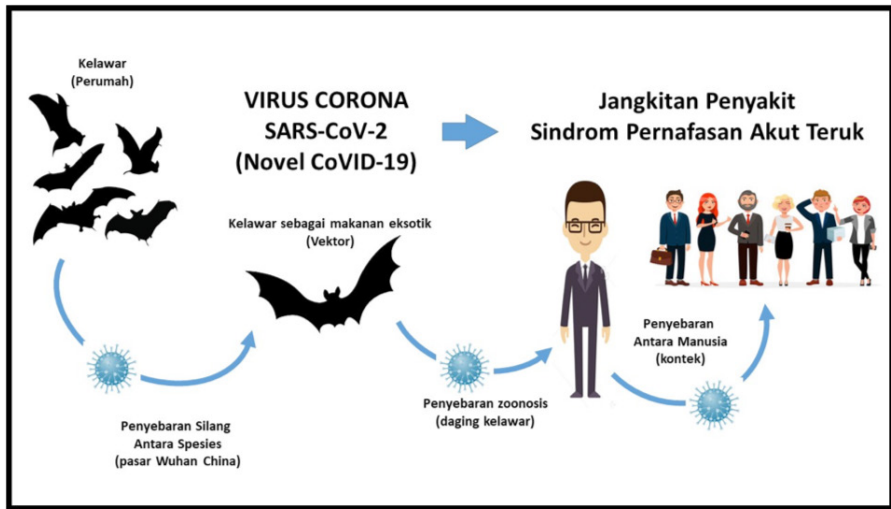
Kelawar
(Perumah)

VIRUS CORONA
SARS-CoV-2
(Novel CoVID-19)

Jangkitan Penyakit
Sindrom Pernafasan Akut Teruk

Kelawar sebagai makanan eksotik
(Vektor)

Penyebaran Silang
Antara Spesies
(pasar Wuhan China)

Penyebaran zoonosis
(daging kelawar)

Penyebaran
Antara Manusia
(kontek)